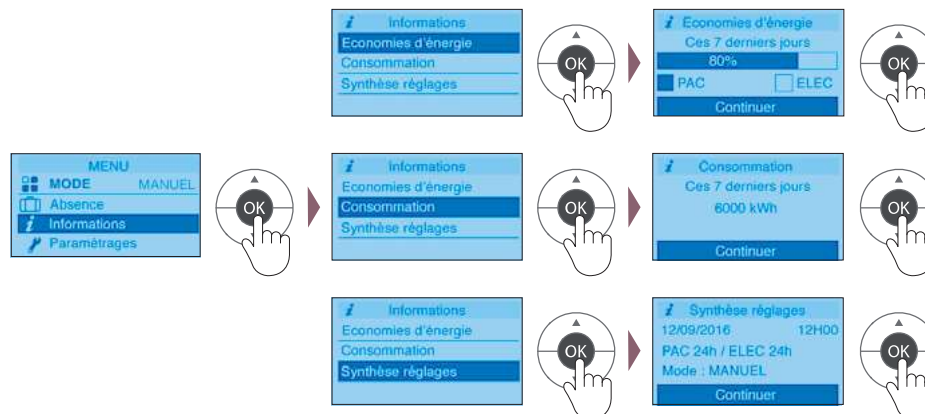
i Informations
Economies d'énergie
Consommation
Synthèse réglages

OK

i Economies d'énergie
Ces 7 derniers jours
80%
PAC ELEC
Continuer

OK

MENU
MODE MANUEL
Absence
Informations
Paramétrages

OK

i Informations
Economies d'énergie
Consommation
Synthèse réglages

OK

i Consommation
Ces 7 derniers jours
6000 kWh
Continuer

OK

i Informations
Economies d'énergie
Consommation
Synthèse réglages

OK

i Synthèse réglages
12/09/2016 12H00
PAC 24h / ELEC 24h
Mode : MANUEL
Continuer

OK